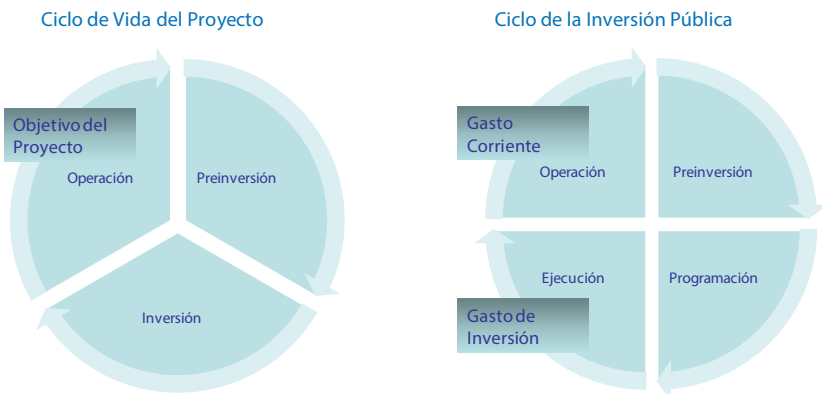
Ciclo de Vida del Proyecto

Objetivo del Proyecto

Operación

Preinversión

Inversión

Ciclo de la Inversión Pública

Gasto Corriente

Operación

Preinversión

Ejecución

Programación

Gasto de Inversión